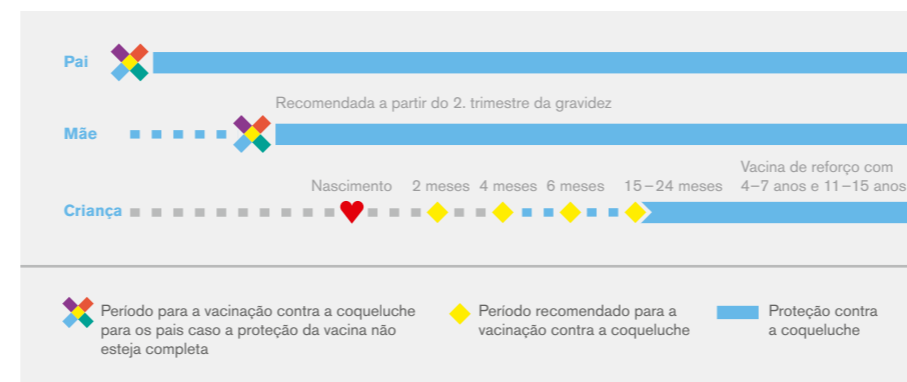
Pai

Recomendada a partir do 2. trimestre da gravidez

Mãe

Nascimento 2 meses 4 meses 6 meses 15 – 24 meses Vacina de reforço com 4–7 anos e 11–15 anos

Criança

Período para a vacinação contra a coqueluche para os pais caso a proteção da vacina não esteja completa

Período recomendado para a vacinação contra a coqueluche

Proteção contra a coqueluche